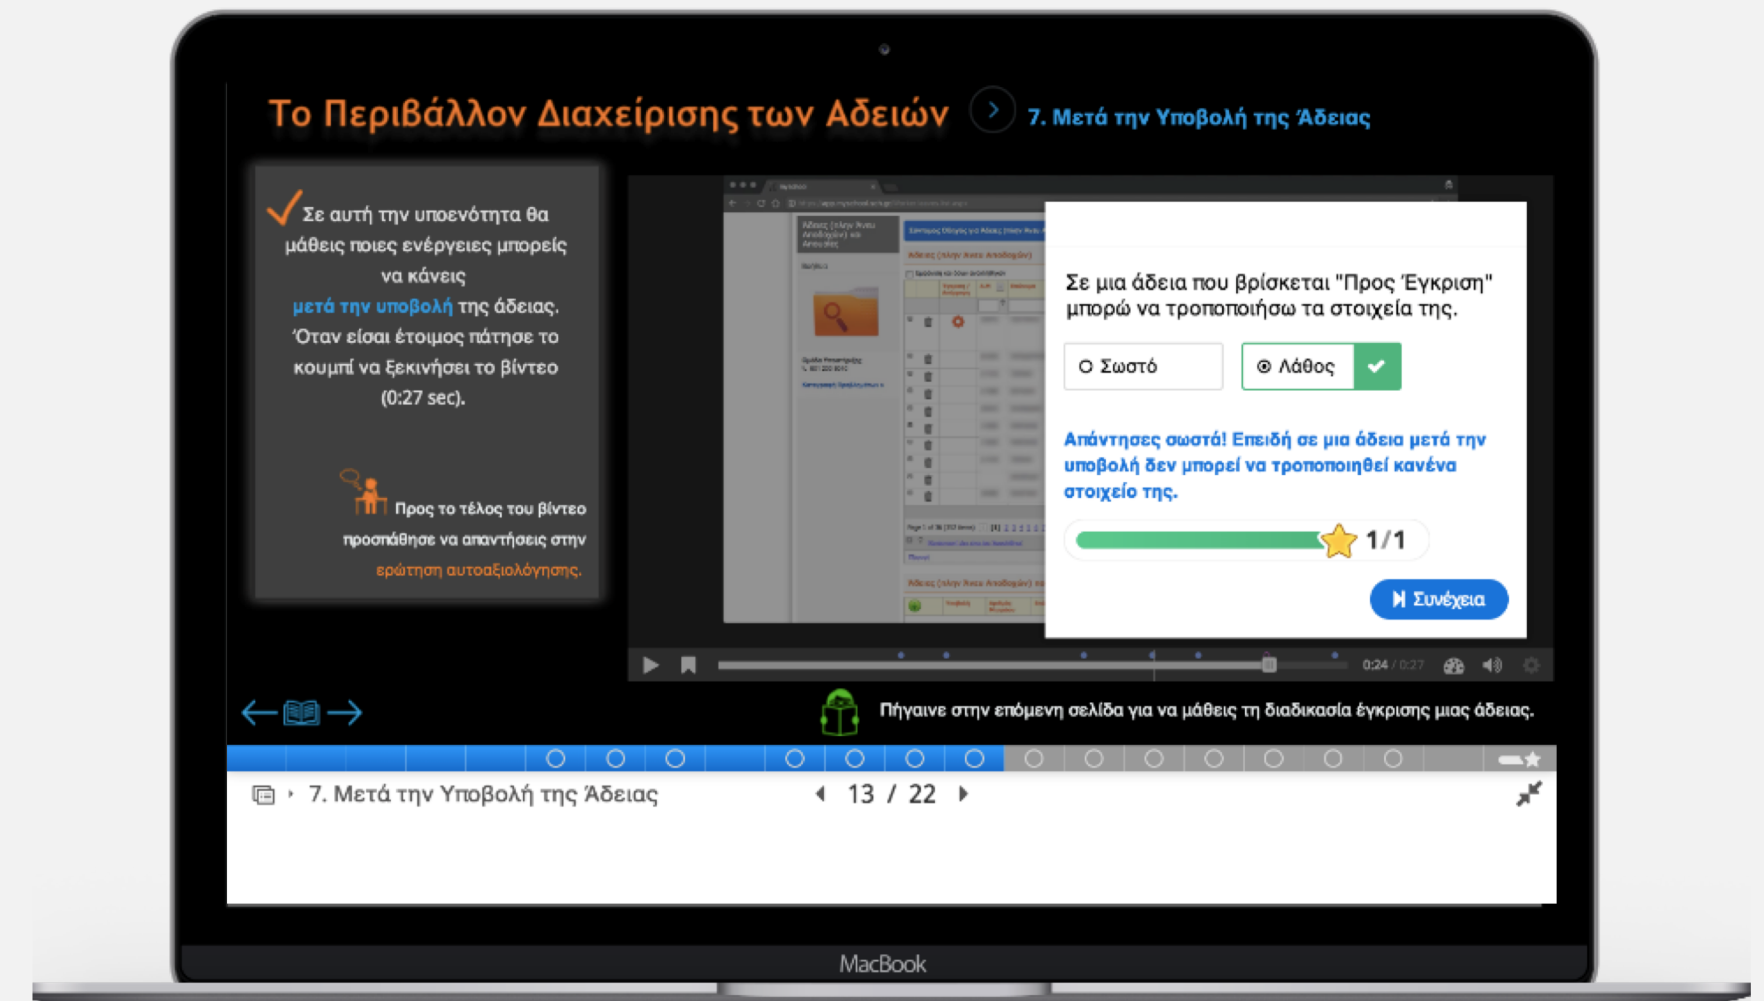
Το Περιβάλλον Διαχείρισης των Αδειών

7. Μετά την Υποβολή της Άδειας

Σε αυτή την υποενότητα θα μάθεις ποιες ενέργειες μπορείς να κάνεις μετά την υποβολή της άδειας. Όταν είσαι έτοιμος πάτησε το κουμπί να ξεκινήσει το βίντεο (0:27 sec).

Προς το τέλος του βίντεο προσπάθησε να απαντήσεις στην ερώτηση αυτοαξιολόγησης.

Σε μια άδεια που βρίσκεται "Προς Έγκριση" μπορώ να τροποποιήσω τα στοιχεία της.

Σωστό

Λάθος

Απάντησες σωστά! Επειδή σε μια άδεια μετά την υποβολή δεν μπορεί να τροποποιηθεί κανένα στοιχείο της.

1/1

Συνέχεια

0:24 / 0:27

Πήγαινε στην επόμενη σελίδα για να μάθεις τη διαδικασία έγκρισης μιας άδειας.

7. Μετά την Υποβολή της Άδειας

13 / 22

MacBook